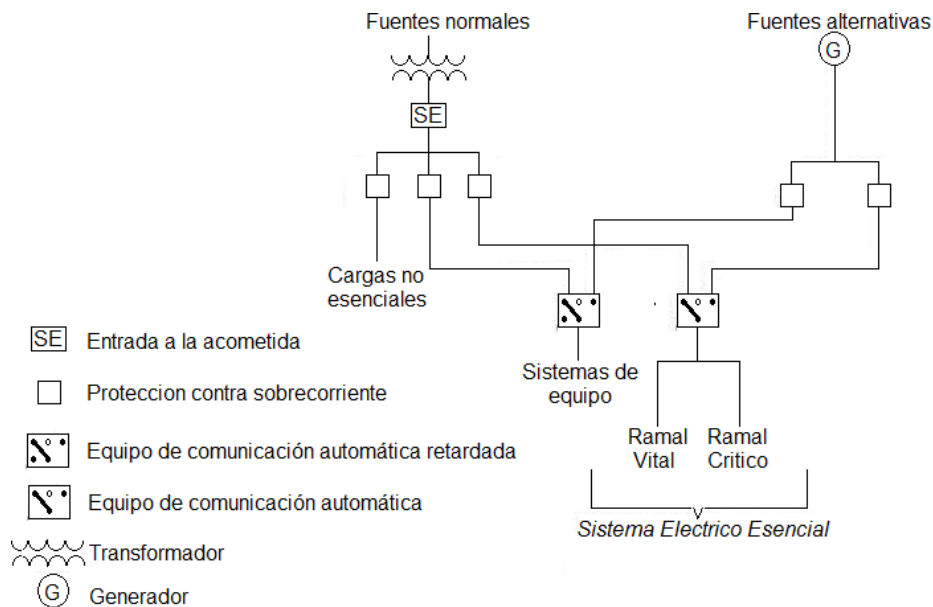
Fuentes normales

Fuentes alternativas

G

SE

Cargas no esenciales

Sistemas de equipo

Ramal Vital

Ramal Critico

Sistema Electrico Esencial

SE Entrada a la acometida

Proteccion contra sobrecorriente

Equipo de comunicación automática retardada

Equipo de comunicación automática

Transformador

G Generador